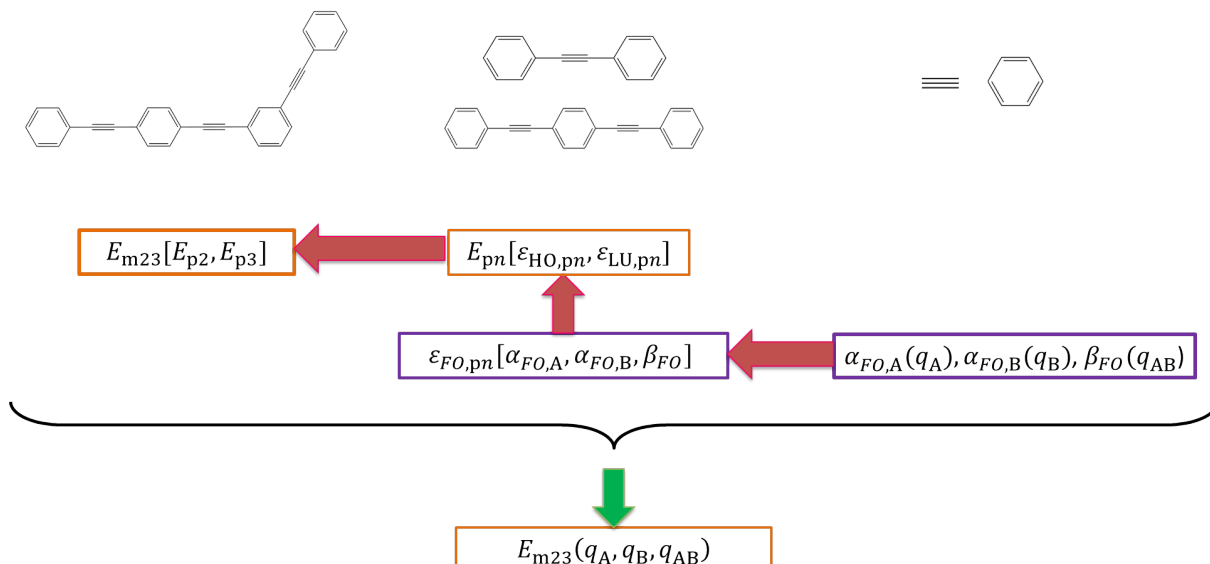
$E_{\mathrm{m23}}[E_{\mathrm{p2}}, E_{\mathrm{p3}}]$

$E_{\mathrm{p}n}[\varepsilon_{\mathrm{HO,p}n}, \varepsilon_{\mathrm{LU,p}n}]$

$\varepsilon_{FO,\mathrm{p}n}[\alpha_{FO,\mathrm{A}}, \alpha_{FO,\mathrm{B}}, \beta_{FO}]$

$\alpha_{FO,\mathrm{A}}(q_{\mathrm{A}}), \alpha_{FO,\mathrm{B}}(q_{\mathrm{B}}), \beta_{FO}(q_{\mathrm{AB}})$

$E_{\mathrm{m23}}(q_{\mathrm{A}}, q_{\mathrm{B}}, q_{\mathrm{AB}})$